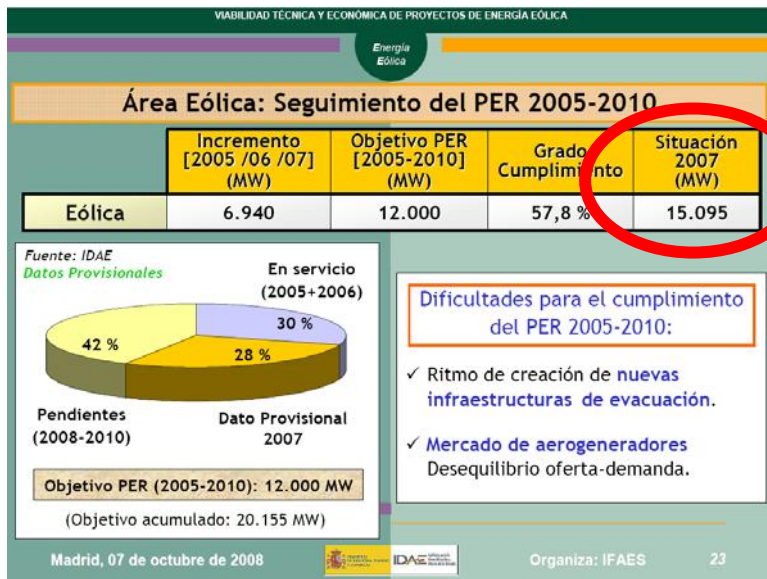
VIABILIDAD TÉCNICA Y ECONÓMICA DE PROYECTOS DE ENERGÍA EÓLICA

Energía Eólica

Área Eólica: Seguimiento del PER 2005-2010

| | Incremento [2005 /06 /07] (MW) | Objetivo PER [2005-2010] (MW) | Grado Cumplimiento | Situación 2007 (MW) |
|---|---|---|---|---|
| Eólica | 6.940 | 12.000 | 57,8 % | 15.095 |

Fuente: IDAE
Datos Provisionales

En servicio (2005+2006)

30 %

42 %

28 %

Pendientes (2008-2010)

Dato Provisional 2007

Objetivo PER (2005-2010): 12.000 MW

(Objetivo acumulado: 20.155 MW)

Dificultades para el cumplimiento del PER 2005-2010:

✓ Ritmo de creación de nuevas infraestructuras de evacuación.

✓ Mercado de aerogeneradores
Desequilibrio oferta-demanda.

Madrid, 07 de octubre de 2008

IDAE

Organiza: IFAES

23